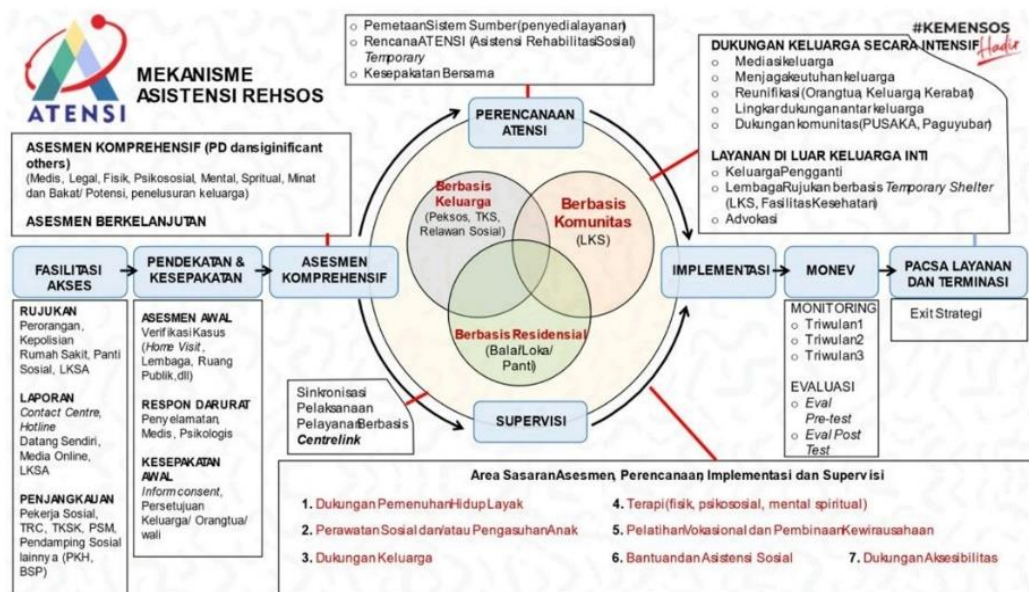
ATENSI

MEKANISME ASISTENSI REHSOS

○ PemetaanSistem Sumber(penyedialayanan)
○ RencanaATENSI (Asistensi RehabilitasiSosial) *Temporary*
○ Kesepakatan Bersama

#KEMENSOS Hadir

DUKUNGAN KELUARGA SECARA INTENSIF
○ Mediasikeluarga
○ Menjagakeutuhankeluarga
○ Reunifikasi (Orangtua, Keluarga, Kerabat)
○ Lingkardukunganantarkeluarga
○ Dukungankomunitas(PUSAKA, Paguyuban)

LAYANAN DI LUAR KELUARGA INTI
○ KeluargaPengganti
○ LembagaRujukan berbasis *Temporary Shelter* (LKS, FasilitasKesehatan)
○ Advokasi

ASESMEN KOMPREHENSIF (PD dansiginificant others)
(Medis, Legal, Fisik, Psikososial, Mental, Spritual, Minat dan Bakat/ Potensi, penelusuran keluarga)

ASESMEN BERKELANJUTAN

PERENCANAAN ATENSI

Berbasis Keluarga
(Peksos, TKS, Relawan Sosial)

Berbasis Komunitas
(LKS)

Berbasis Residensial
(Balai/Loka/ Panti)

FASILITASI AKSES

PENDEKATAN & KESEPAKATAN

ASESMEN KOMPREHENSIF

IMPLEMENTASI

MONEV

PACSA LAYANAN DAN TERMINASI

RUJUKAN
Perorangan, Kepolisian Rumah Sakit, Panti Sosial, LKSA

LAPORAN
*Contact Centre, Hotline*
Datang Sendiri, Media Online, LKSA

PENJANGKAUAN
Pekerja Sosial, TRC, TKSK, PSM, Pendamping Sosial lainnya (PKH, BSP)

ASESMEN AWAL
VerifikasiKasus (*Home Visit*, Lembaga, Ruang Publik,dll)

RESPON DARURAT
Penyelamatan, Medis, Psikologis

KESEPAKATAN AWAL
*Inform consent*, Persetujuan Keluarga/ Orangtua/ wali

MONITORING
○ Triwulan1
○ Triwulan2
○ Triwulan3

EVALUASI
○ *Eval Pre-test*
○ *Eval Post Test*

Exit Strategi

Sinkronisasi Pelaksanaan PelayananBerbasis *Centrelink*

SUPERVISI

Area SasaranAsesmen, Perencanaan, Implementasi dan Supervisi

1. Dukungan PemenuhanHidupLayak
2. Perawatan Sosial dan/atau PengasuhanAnak
3. DukunganKeluarga
4. Terapi (fisik, psikososial, mental spiritual)
5. PelatihanVokasional dan PembinaanKewirausahaan
6. BantuandanAsistensi Sosial
7. DukunganAksesibilitas